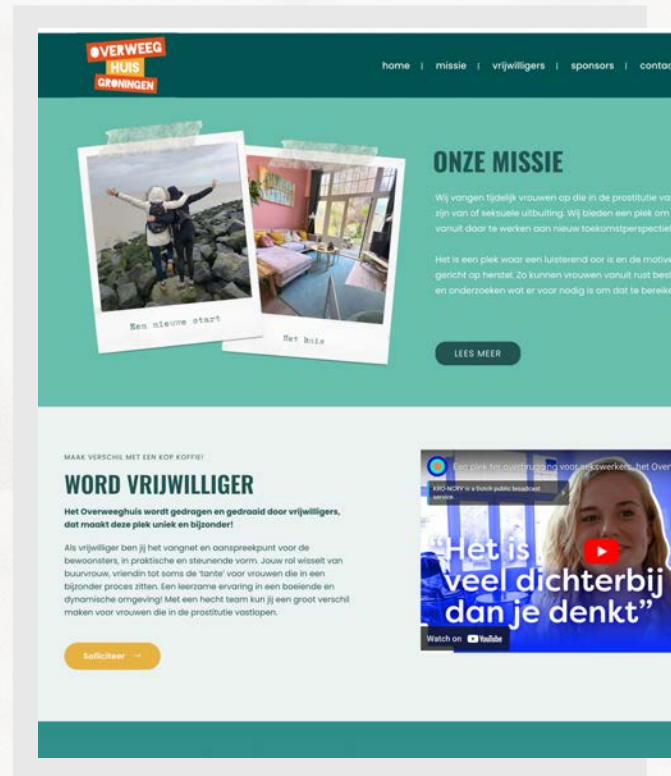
OVERWEEG HUIS GRONINGEN

home | missie | vrijwilligers | sponsors | contac

Een nieuwe start

Het huis

ONZE MISSIE

Wij vangen tijdelijk vrouwen op die in de prostitutie va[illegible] zijn van of seksuele uitbuiting. Wij bieden een plek om vanuit daar te werken aan nieuw toekomstperspectie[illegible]

Het is een plek waar een luisterend oor is en de motive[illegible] gericht op herstel. Zo kunnen vrouwen vanuit rust best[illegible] en onderzoeken wat er voor nodig is om dat te bereike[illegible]

LEES MEER

MAAK VERSCHIL MET EEN KOP KOFFIE!

WORD VRIJWILLIGER

Het Overweeghuis wordt gedragen en gedraaid door vrijwilligers, dat maakt deze plek uniek en bijzonder!

Als vrijwilliger ben jij het vangnet en aanspreekpunt voor de bewoonsters, in praktische en steunende vorm. Jouw rol wisselt van buurvrouw, vriendin tot soms de 'tante' voor vrouwen die in een bijzonder proces zitten. Een leerzame ervaring in een boeiende en dynamische omgeving! Met een hecht team kun jij een groot verschil maken voor vrouwen die in de prostitutie vastlopen.

Solliciteer →

Een plek for overbrugging voor sekswerkers, het Over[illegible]

KRO-NCRV is a Dutch public broadcast service.

"Het is veel dichterbij dan je denkt"

Watch on YouTube